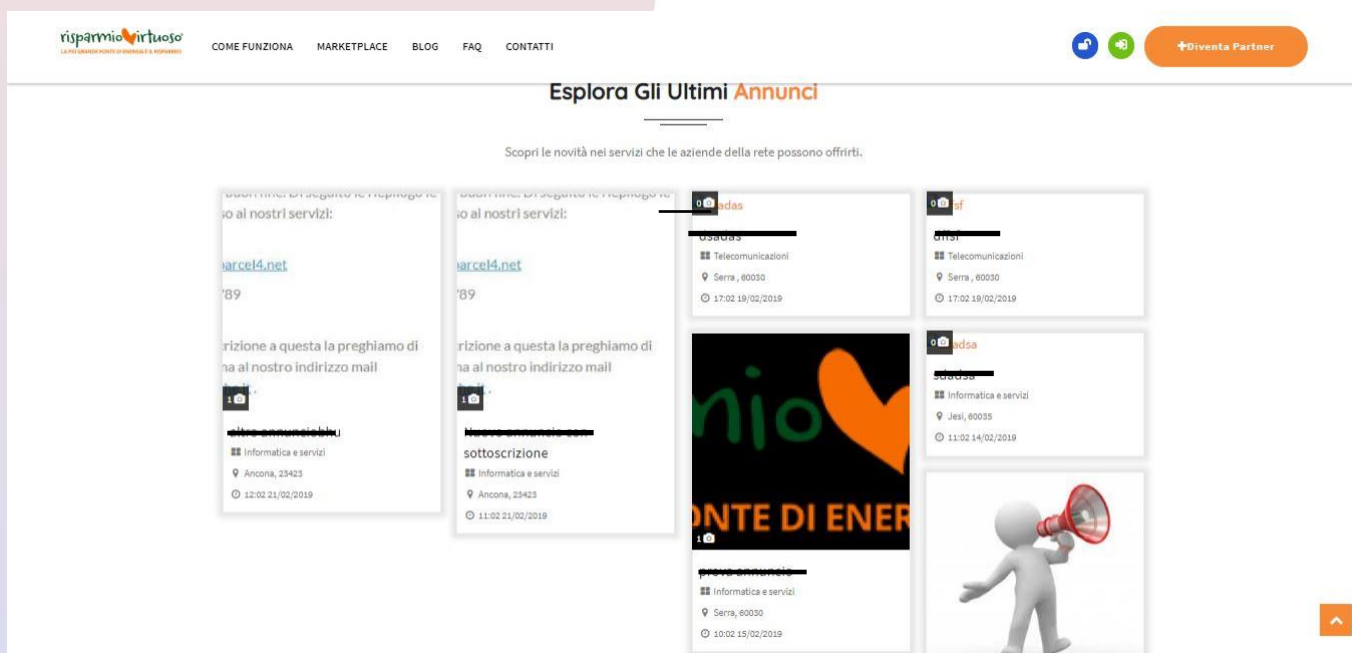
risparmio virtuoso
LA PIÙ GRANDE FONTE DI ENERGIA E RISPARMIO

COME FUNZIONA MARKETPLACE BLOG FAQ CONTATTI

+Diventa Partner

Esplora Gli Ultimi Annunci

Scopri le novità nei servizi che le aziende della rete possono offrirti.

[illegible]
so al nostri servizi:
parcel4.net
789
rizione a questa la preghiamo di
na al nostro indirizzo mail
1
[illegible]
Informatica e servizi
Ancona, 23423
12:02 21/02/2019

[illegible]
so al nostri servizi:
parcel4.net
789
rizione a questa la preghiamo di
na al nostro indirizzo mail
1
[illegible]
sottoscrizione
Informatica e servizi
Ancona, 23423
11:02 21/02/2019

0
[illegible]adas
usadas
Telecomunicazioni
Serra , 60030
17:02 19/02/2019

mio
ONTE DI ENER
1
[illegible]
Informatica e servizi
Serra, 60030
10:02 15/02/2019

0
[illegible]sf
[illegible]
Telecomunicazioni
Serra , 60030
17:02 19/02/2019

0
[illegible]adsa
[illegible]
Informatica e servizi
Jesi, 60035
11:02 14/02/2019